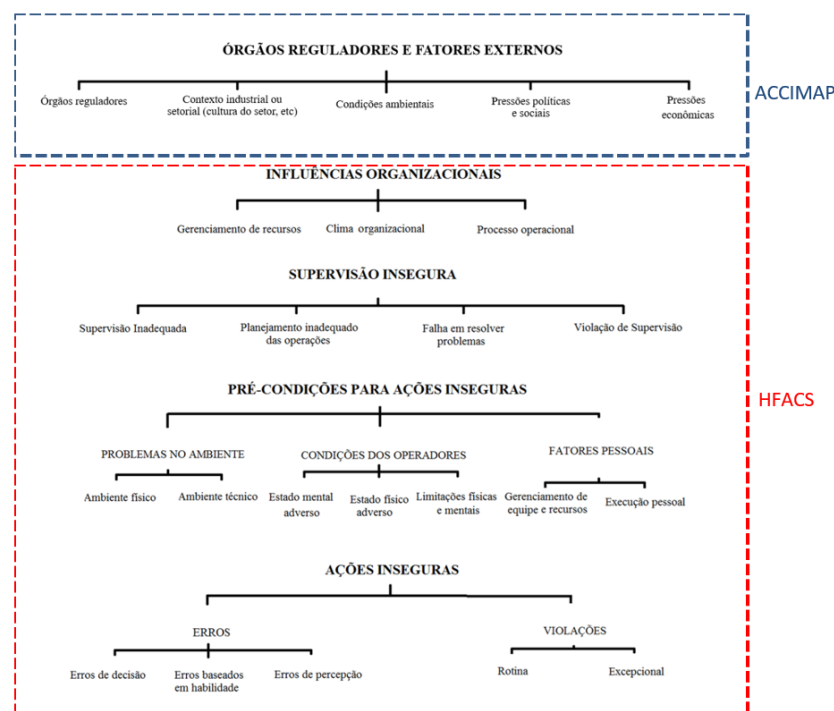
ÓRGÃOS REGULADORES E FATORES EXTERNOS

Órgãos reguladores

Contexto industrial ou setorial (cultura do setor, etc)

Condições ambientais

Pressões políticas e sociais

Pressões econômicas

ACCIMAP

INFLUÊNCIAS ORGANIZACIONAIS

Gerenciamento de recursos

Clima organizacional

Processo operacional

SUPERVISÃO INSEGURA

Supervisão Inadequada

Planejamento inadequado das operações

Falha em resolver problemas

Violação de Supervisão

HFACS

PRÉ-CONDIÇÕES PARA AÇÕES INSEGURAS

PROBLEMAS NO AMBIENTE

Ambiente físico

Ambiente técnico

CONDIÇÕES DOS OPERADORES

Estado mental adverso

Estado físico adverso

Limitações físicas e mentais

FATORES PESSOAIS

Gerenciamento de equipe e recursos

Execução pessoal

AÇÕES INSEGURAS

ERROS

Erros de decisão

Erros baseados em habilidade

Erros de percepção

VIOLAÇÕES

Rotina

Excepcional